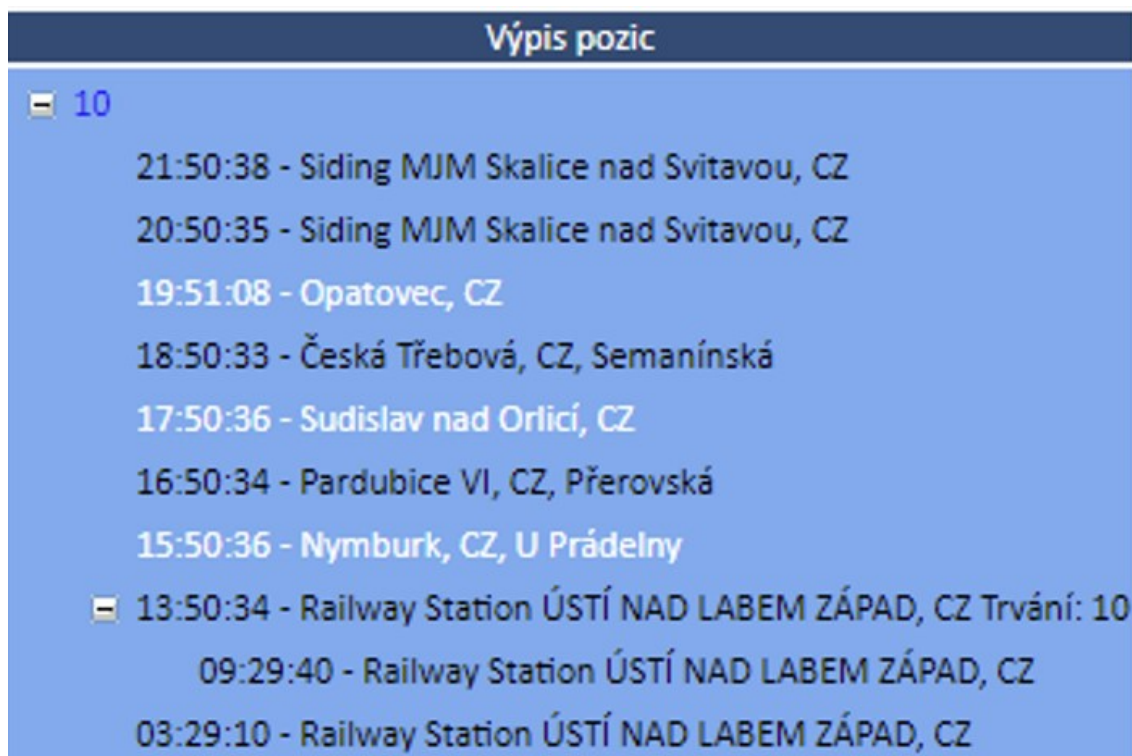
Výpis pozic

10

21:50:38 - Siding MJM Skalice nad Svitavou, CZ

20:50:35 - Siding MJM Skalice nad Svitavou, CZ

19:51:08 - Opatovec, CZ

18:50:33 - Česká Třebová, CZ, Semanínská

17:50:36 - Sudislav nad Orlicí, CZ

16:50:34 - Pardubice VI, CZ, Přerovská

15:50:36 - Nymburk, CZ, U Prádelny

13:50:34 - Railway Station ÚSTÍ NAD LABEM ZÁPAD, CZ Trvání: 10

09:29:40 - Railway Station ÚSTÍ NAD LABEM ZÁPAD, CZ

03:29:10 - Railway Station ÚSTÍ NAD LABEM ZÁPAD, CZ